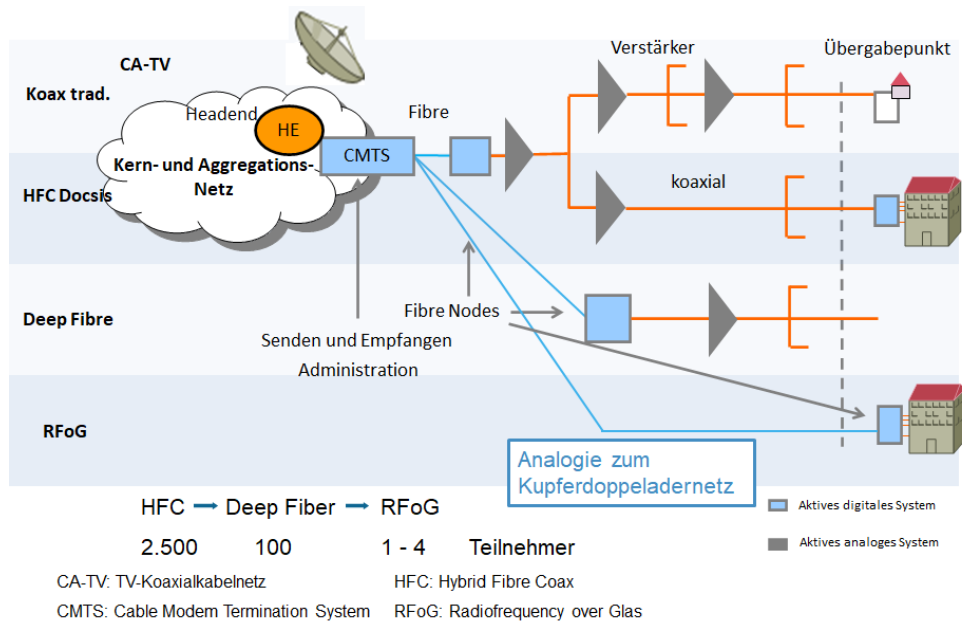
CA-TV
Koax trad.
Headend
HE
Kern- und Aggregations-Netz
CMTS
Fibre
Verstärker
Übergabepunkt
HFC Docsis
koaxial
Deep Fibre
Fibre Nodes
Senden und Empfangen
Administration
RFoG
Analogie zum Kupferdoppeladernetz

HFC → Deep Fiber → RFoG
2.500 100 1 - 4 Teilnehmer

Aktives digitales System
Aktives analoges System

CA-TV: TV-Koaxialkabelnetz
HFC: Hybrid Fibre Coax
CMTS: Cable Modem Termination System
RFoG: Radiofrequency over Glas